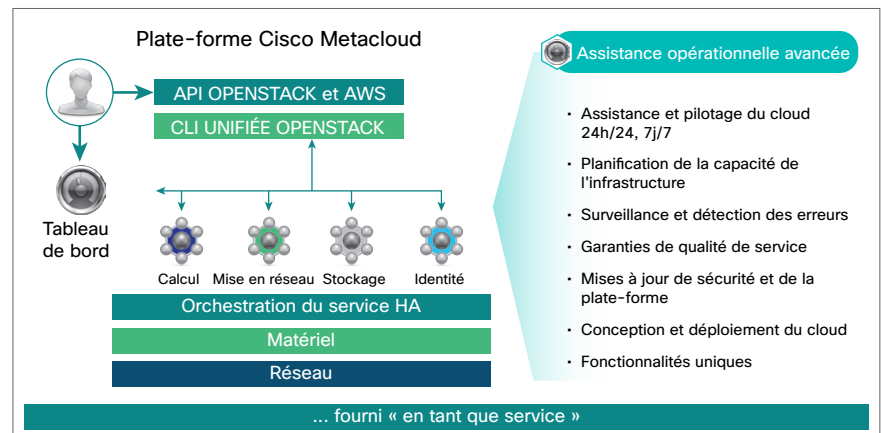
Plate-forme Cisco Metacloud

API OPENSTACK et AWS

CLI UNIFIÉE OPENSTACK

Tableau de bord

Calcul

Mise en réseau

Stockage

Identité

Orchestration du service HA

Matériel

Réseau

Assistance opérationnelle avancée

- Assistance et pilotage du cloud 24h/24, 7j/7
- Planification de la capacité de l'infrastructure
- Surveillance et détection des erreurs
- Garanties de qualité de service
- Mises à jour de sécurité et de la plate-forme
- Conception et déploiement du cloud
- Fonctionnalités uniques

... fourni « en tant que service »